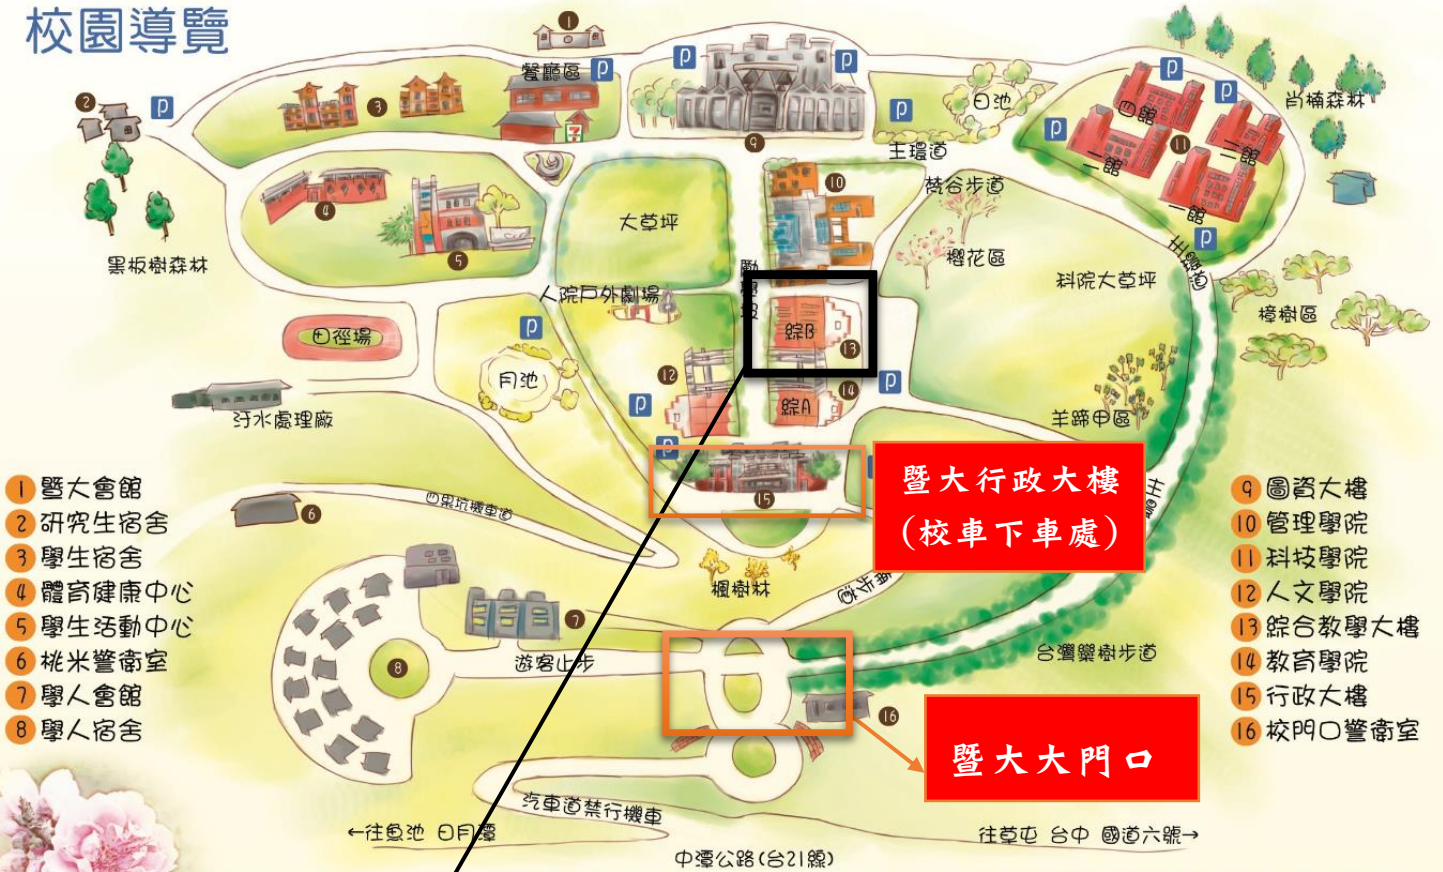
校園導覽

1 暨大會館
2 研究生宿舍
3 學生宿舍
4 體育健康中心
5 學生活動中心
6 桃米警衛室
7 學人會館
8 學人宿舍

9 圖資大樓
10 管理學院
11 科技學院
12 人文學院
13 綜合教學大樓
14 教育學院
15 行政大樓
16 校門口警衛室

餐廳區
主環道
日池
梵谷步道
櫻花區
科院大草坪
肖楠森林
四館
三館
二館
一館
樟樹區
羊蹄甲區
大草坪
人院戶外劇場
綜B
綜A
田徑場
月池
污水處理廠
黑板樹森林
四東坑環車道
楓樹林
遊客止步
台灣欒樹步道
汽車道禁行機車
←往魚池 日月潭
往草屯 台中 國道六號→
中潭公路(台21線)

暨大行政大樓
(校車下車處)

暨大大門口